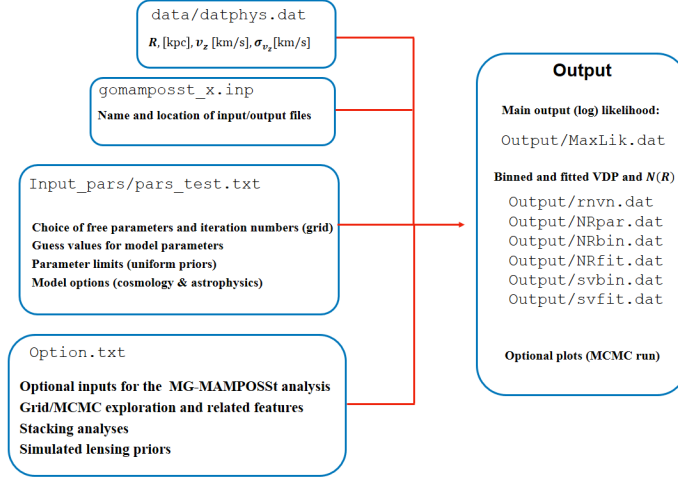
data/datphys.dat

$\boldsymbol{R}$, [kpc], $\boldsymbol{v_z}$ [km/s], $\boldsymbol{\sigma_{v_z}}$[km/s]

gomamposst_x.inp

Name and location of input/output files

Input_pars/pars_test.txt

Choice of free parameters and iteration numbers (grid)
Guess values for model parameters
Parameter limits (uniform priors)
Model options (cosmology & astrophysics)

Option.txt

Optional inputs for the MG-MAMPOSSt analysis
Grid/MCMC exploration and related features
Stacking analyses
Simulated lensing priors

Output

Main output (log) likelihood:

Output/MaxLik.dat

Binned and fitted VDP and $N(R)$

Output/rnvn.dat
Output/NRpar.dat
Output/NRbin.dat
Output/NRfit.dat
Output/svbin.dat
Output/svfit.dat

Optional plots (MCMC run)